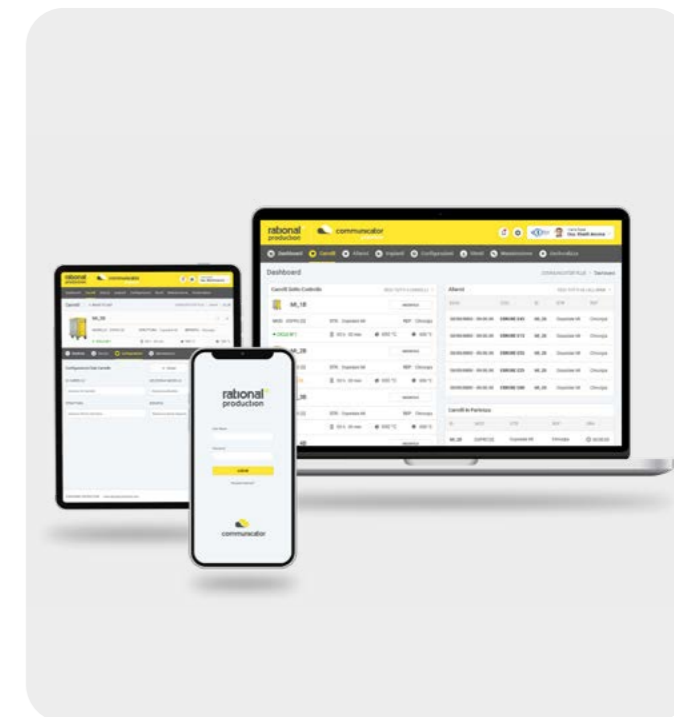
rabonal production

communicator

Dashboard

Carrelli

Allarmi

Impianti

Configurazioni

Utenti

Manutenzione

Archiviazione

Dashboard

Carrelli Sotto Controllo

Allarmi

Carrelli in Partenza

NR_1B

NR_2B

Carrelli

NR_08

rabonal production

User Name

Password

LOGIN

communicator